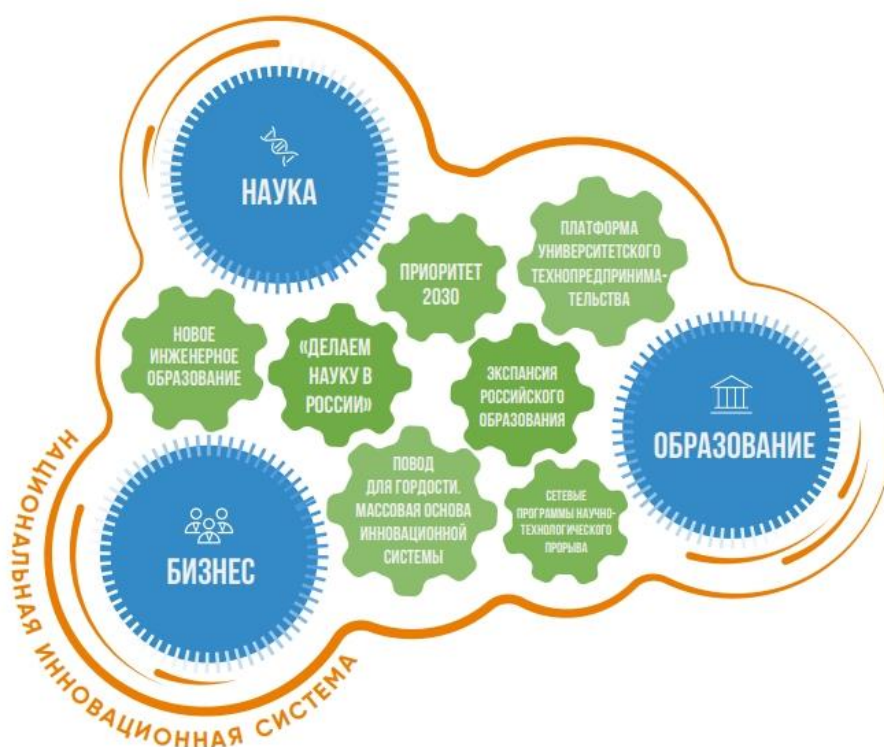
НАУКА

ПРИОРИТЕТ 2030

ПЛАТФОРМА УНИВЕРСИТЕТСКОГО ТЕХНОПРЕДПРИНИМАТЕЛЬСТВА

НОВОЕ ИНЖЕНЕРНОЕ ОБРАЗОВАНИЕ

«ДЕЛАЕМ НАУКУ В РОССИИ»

ЭКСПАНСИЯ РОССИЙСКОГО ОБРАЗОВАНИЯ

ОБРАЗОВАНИЕ

ПОВОД ДЛЯ ГОРДОСТИ. МАССОВАЯ ОСНОВА ИННОВАЦИОННОЙ СИСТЕМЫ

СЕТЕВЫЕ ПРОГРАММЫ НАУЧНО-ТЕХНОЛОГИЧЕСКОГО ПРОРЫВА

БИЗНЕС

НАЦИОНАЛЬНАЯ ИННОВАЦИОННАЯ СИСТЕМА